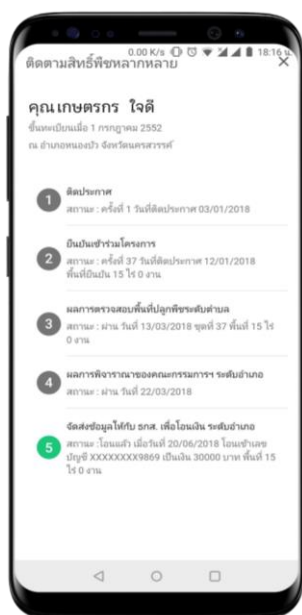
0.00 K/s 18:16 น.

ติดตามสิทธิ์พืชหลากหลาย

×

คุณเกษตรกร ใจดี

ขึ้นทะเบียนเมื่อ 1 กรกฎาคม 2552
ณ อำเภอหนองบัว จังหวัดนครสวรรค์

1 ติดประกาศ
สถานะ : ครั้งที่ 1 วันที่ติดประกาศ 03/01/2018

2 ยืนยันเข้าร่วมโครงการ
สถานะ : ครั้งที่ 37 วันที่ติดประกาศ 12/01/2018 พื้นที่ยืนยัน 15 ไร่ 0 งาน

3 ผลการตรวจสอบพื้นที่ปลูกพืชระดับตำบล
สถานะ : ผ่าน วันที่ 13/03/2018 ชุดที่ 37 พื้นที่ 15 ไร่ 0 งาน

4 ผลการพิจารณาของคณะกรรมการฯ ระดับอำเภอ
สถานะ : ผ่าน วันที่ 22/03/2018

5 จัดส่งข้อมูลให้กับ ธกส. เพื่อโอนเงิน ระดับอำเภอ
สถานะ : โอนแล้ว เมื่อวันที่ 20/06/2018 โอนเข้าเลขบัญชี XXXXXXXX9869 เป็นเงิน 30000 บาท พื้นที่ 15 ไร่ 0 งาน